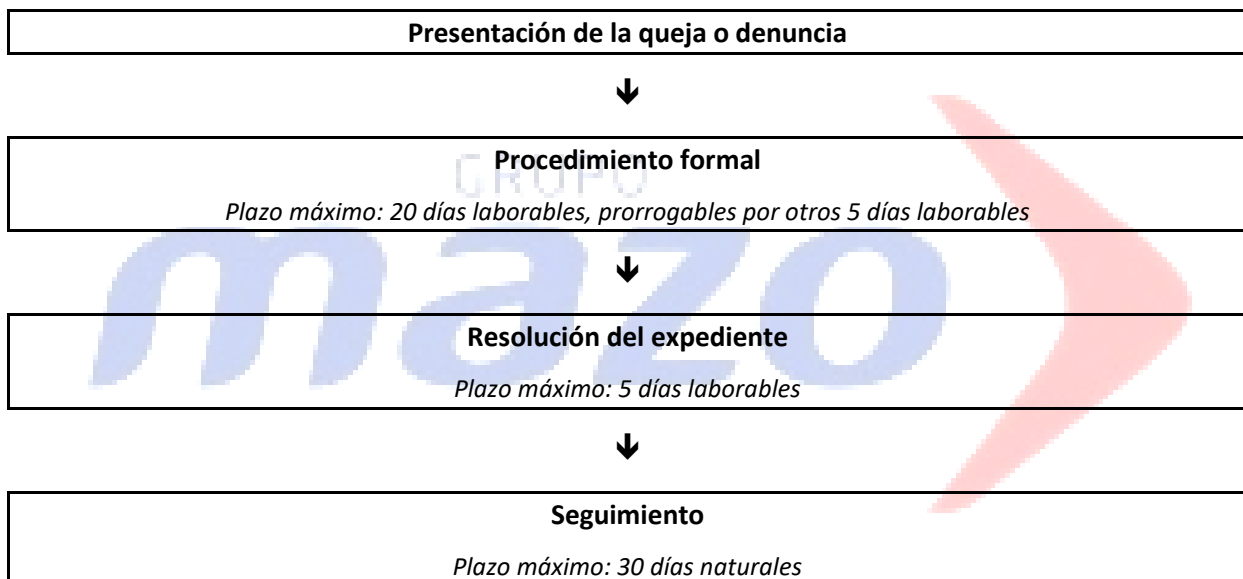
**Presentación de la queja o denuncia**

**Procedimiento formal**

*Plazo máximo: 20 días laborables, prorrogables por otros 5 días laborables*

**Resolución del expediente**

*Plazo máximo: 5 días laborables*

**Seguimiento**

*Plazo máximo: 30 días naturales*

GRUPO mazo